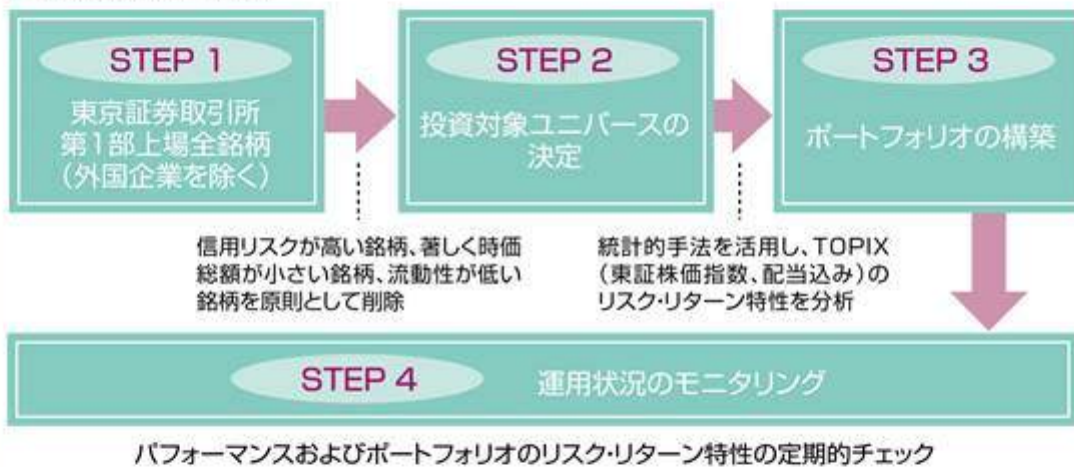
STEP 1
東京証券取引所第1部上場全銘柄(外国企業を除く)

STEP 2
投資対象ユニバースの決定

STEP 3
ポートフォリオの構築

信用リスクが高い銘柄、著しく時価総額が小さい銘柄、流動性が低い銘柄を原則として削除

統計的手法を活用し、TOPIX(東証株価指数、配当込み)のリスク・リターン特性を分析

STEP 4
運用状況のモニタリング

パフォーマンスおよびポートフォリオのリスク・リターン特性の定期的チェック